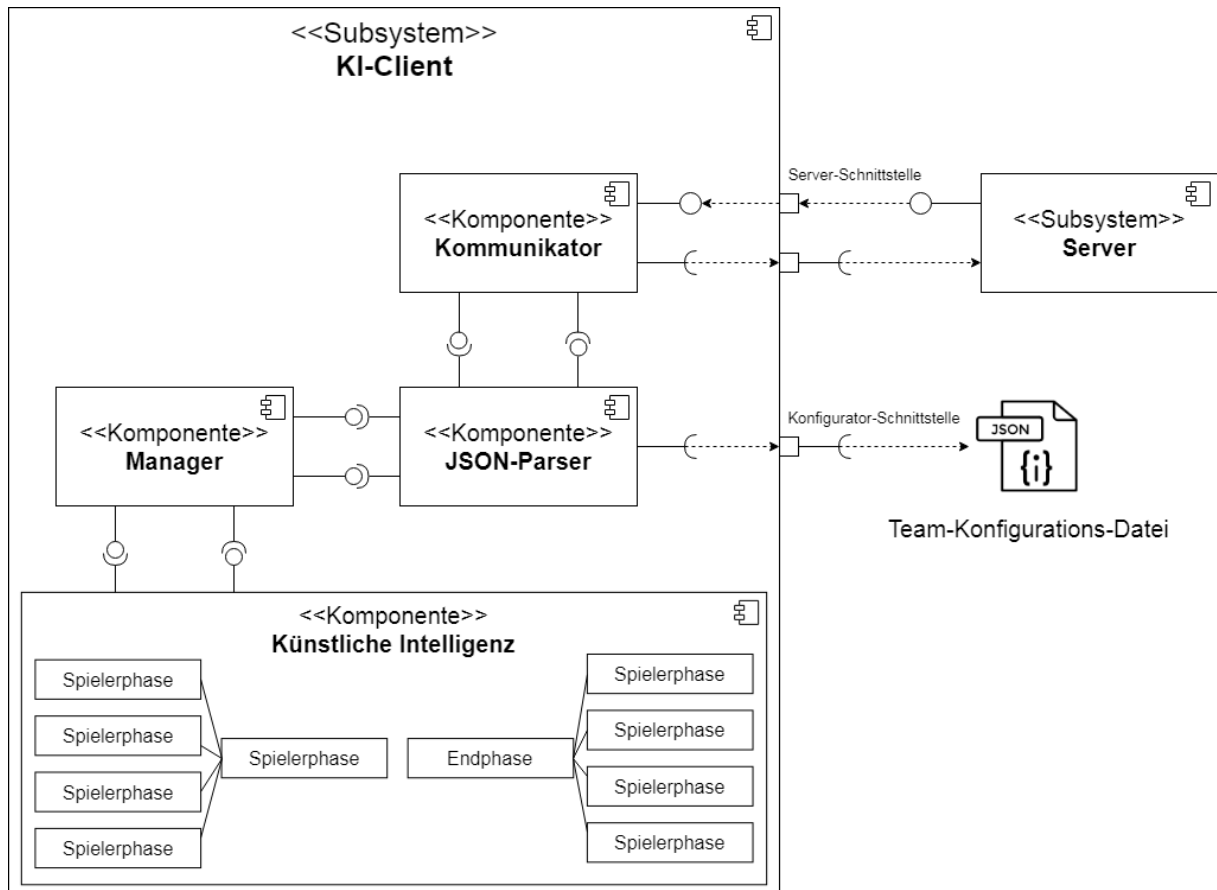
<<Subsystem>>
KI-Client

Server-Schnittstelle

<<Komponente>>
Kommunikator

<<Subsystem>>
Server

<<Komponente>>
Manager

<<Komponente>>
JSON-Parser

Konfigurator-Schnittstelle

JSON
{i}

Team-Konfigurations-Datei

<<Komponente>>
Künstliche Intelligenz

Spielerphase
Spielerphase
Spielerphase
Spielerphase
Spielerphase
Endphase
Spielerphase
Spielerphase
Spielerphase
Spielerphase